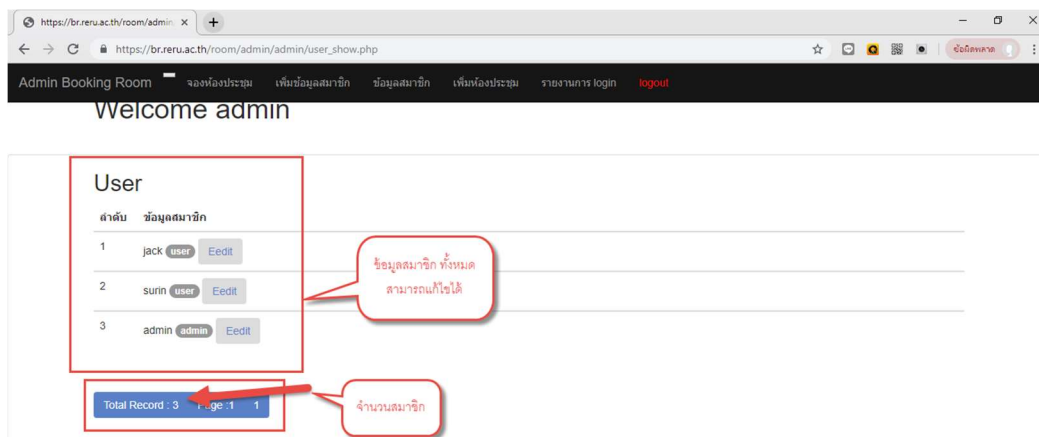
https://br.reru.ac.th/room/admin ×
https://br.reru.ac.th/room/admin/admin/user_show.php
ข้อผิดพลาด

Admin Booking Room จองห้องประชุม เพิ่มข้อมูลสมาชิก ข้อมูลสมาชิก เพิ่มห้องประชุม รายงานการ login logout

Welcome admin

User

| ลำดับ | ข้อมูลสมาชิก |
|---|---|
| 1 | jack user Eedit |
| 2 | surin user Eedit |
| 3 | admin admin Eedit |

ข้อมูลสมาชิก ทั้งหมด สามารถแก้ไขได้

Total Record : 3 Page :1 1

จำนวนสมาชิก